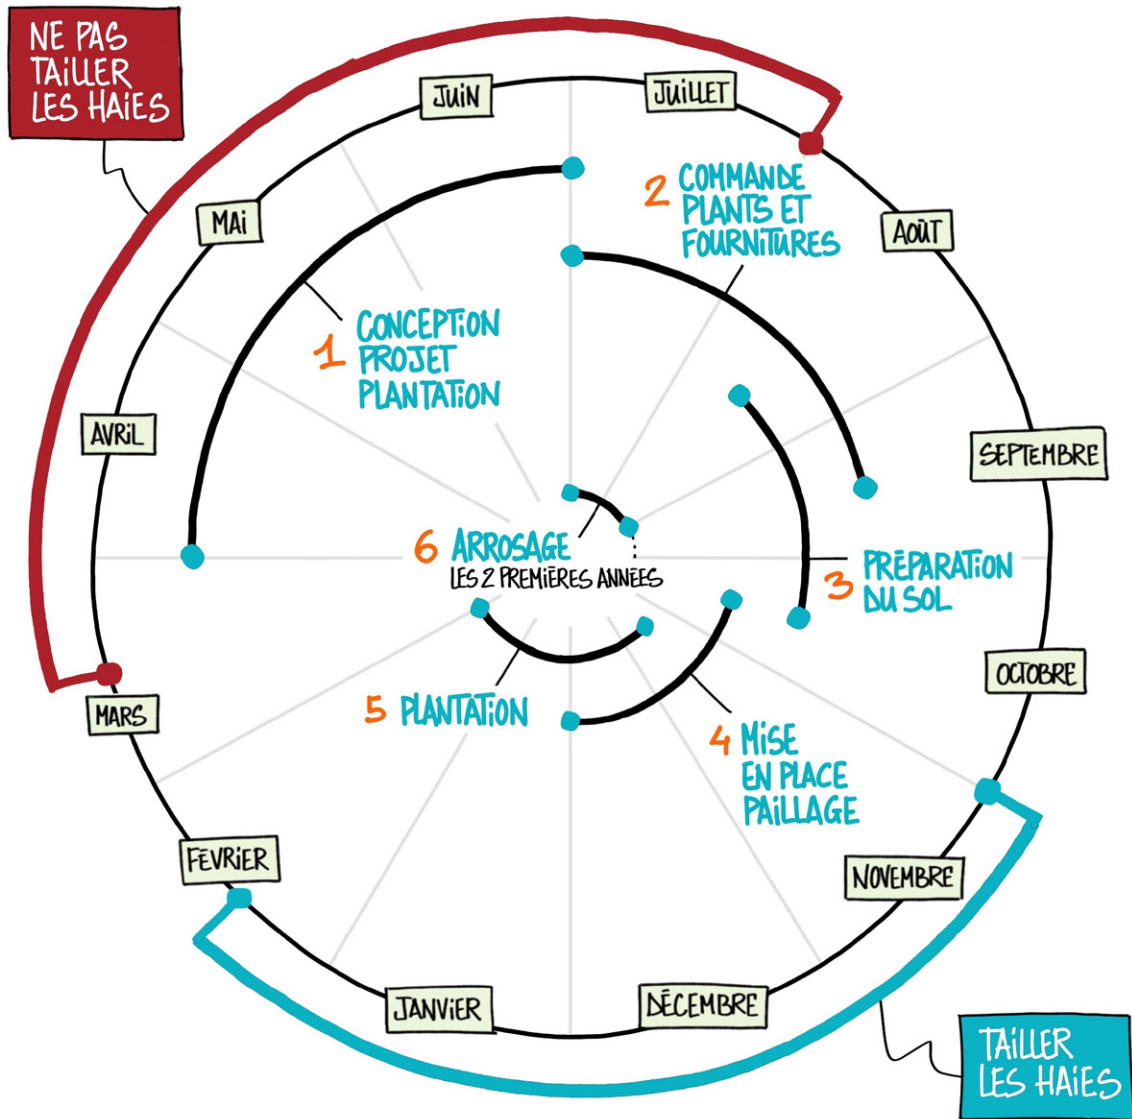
NE PAS TAILLER LES HAIES

JUIN

JUILLET

MAI

2 COMMANDE PLANTS ET FOURNITURES

AOÛT

1 CONCEPTION PROJET PLANTATION

AVRIL

SEPTEMBRE

6 ARROSAGE
LES 2 PREMIÈRES ANNÉES

3 PRÉPARATION DU SOL

OCTOBRE

MARS

5 PLANTATION

4 MISE EN PLACE PAILLAGE

FÉVRIER

NOVEMBRE

JANVIER

DÉCEMBRE

TAILLER LES HAIES